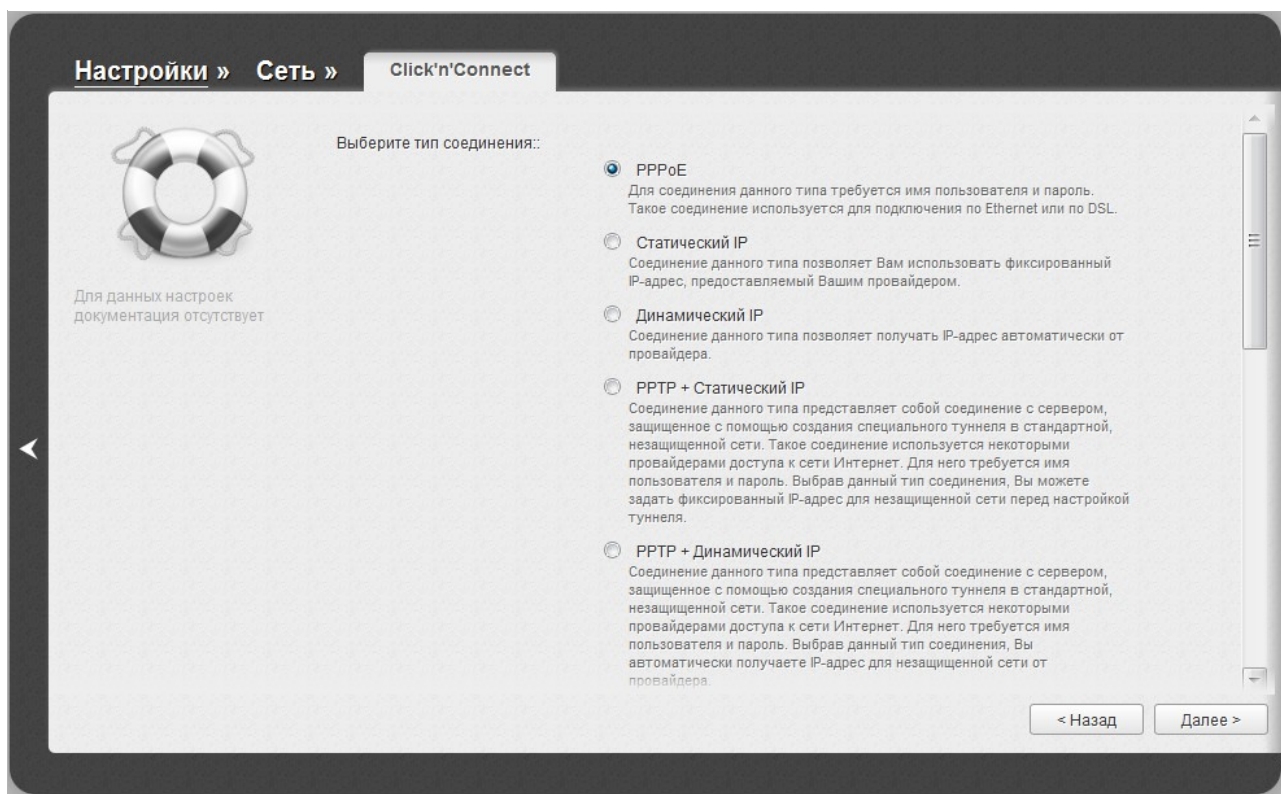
Настройки » Сеть » Click'n'Connect

Для данных настроек документация отсутствует

Выберите тип соединения::

PPPoE
Для соединения данного типа требуется имя пользователя и пароль. Такое соединение используется для подключения по Ethernet или по DSL.

Статический IP
Соединение данного типа позволяет Вам использовать фиксированный IP-адрес, предоставляемый Вашим провайдером.

Динамический IP
Соединение данного типа позволяет получать IP-адрес автоматически от провайдера.

PPTP + Статический IP
Соединение данного типа представляет собой соединение с сервером, защищенное с помощью создания специального туннеля в стандартной, незащищенной сети. Такое соединение используется некоторыми провайдерами доступа к сети Интернет. Для него требуется имя пользователя и пароль. Выбрав данный тип соединения, Вы можете задать фиксированный IP-адрес для незащищенной сети перед настройкой туннеля.

PPTP + Динамический IP
Соединение данного типа представляет собой соединение с сервером, защищенное с помощью создания специального туннеля в стандартной, незащищенной сети. Такое соединение используется некоторыми провайдерами доступа к сети Интернет. Для него требуется имя пользователя и пароль. Выбрав данный тип соединения, Вы автоматически получаете IP-адрес для незащищенной сети от провайдера.

< Назад
Далее >